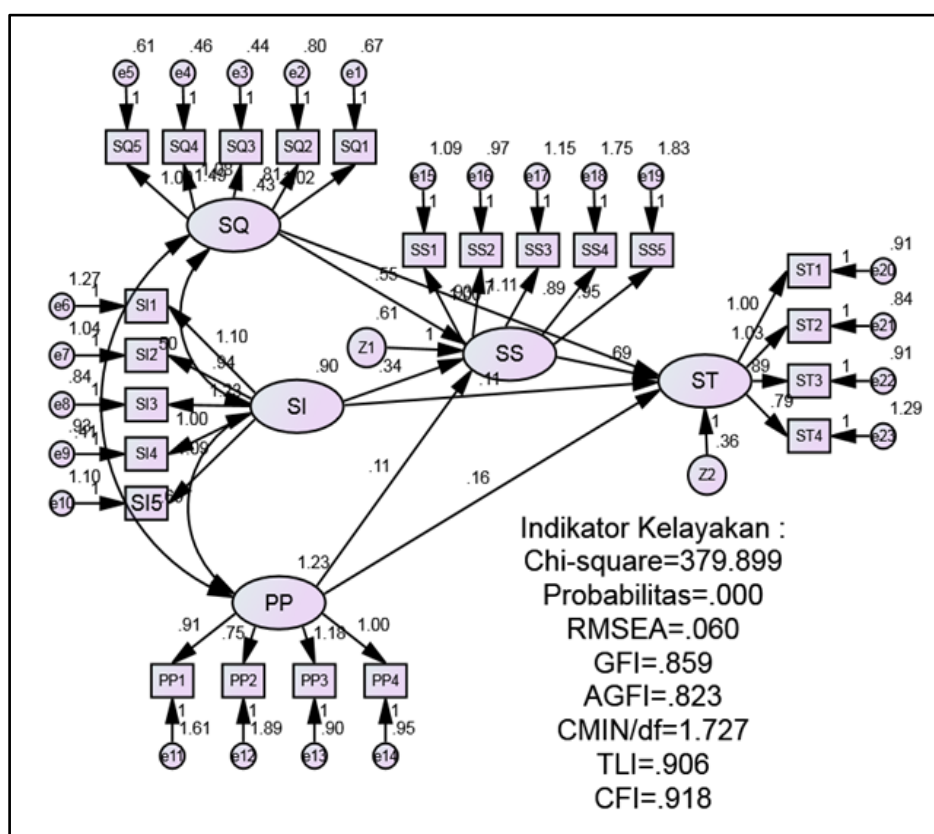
.61 .46 .44 .80 .67

e5 e4 e3 e2 e1

1 1 1 1 1

SQ5 SQ4 SQ3 SQ2 SQ1

1.09 .97 1.15 1.75 1.83

e15 e16 e17 e18 e19

1 1 1 1 1

SS1 SS2 SS3 SS4 SS5

1.00 1.49 .98 .81 1.02 .43

SQ

1.27 e6 1 SI1
1.04 e7 1 SI2
.84 e8 1 SI3
.93 .41 e9 1 SI4
1.10 e10 1 SI5

.55 .61

1.10 .50 .94 1.22 1.00 1.09 .50

Z1 1

SS

.90 .34 .11 1.00 .97 1.11 .89 .95

.69

SI

ST

.91 1 e20 ST1
.84 1 e21 ST2
.91 1 e22 ST3
1.29 1 e23 ST4

1.00 1.03 .89 .79

1 .36 Z2

.11 .16

Indikator Kelayakan :
Chi-square=379.899
Probabilitas=.000
RMSEA=.060
GFI=.859
AGFI=.823
CMIN/df=1.727
TLI=.906
CFI=.918

1.23

PP

.91 .75 1.18 1.00

PP1 PP2 PP3 PP4

1 1.61 1 1.89 1 .90 1 .95

e11 e12 e13 e14